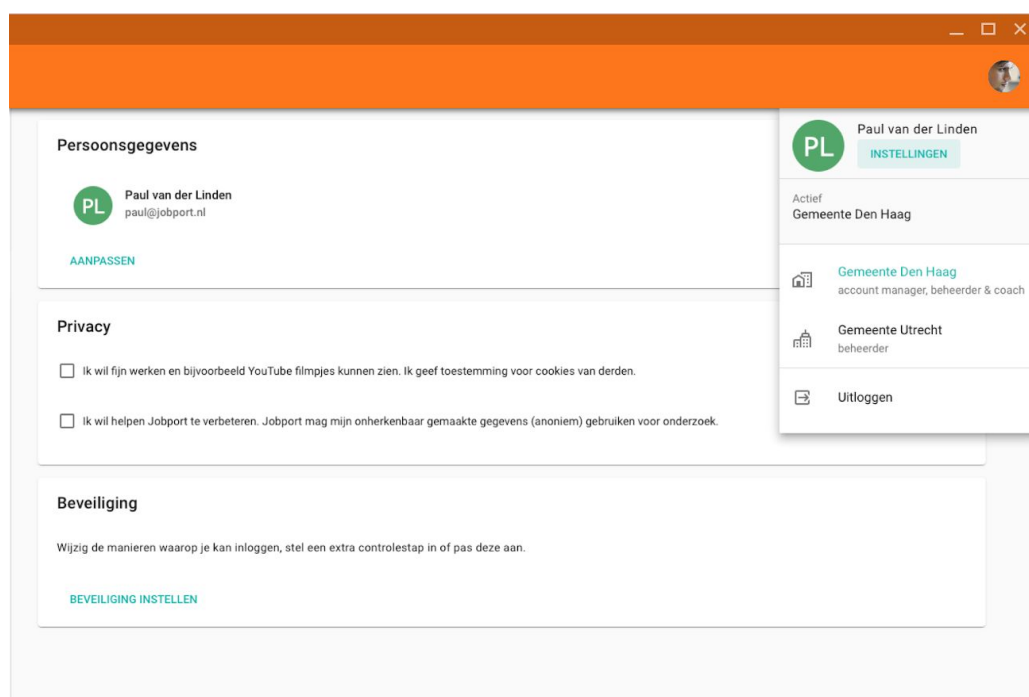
Persoonsgegevens

PL Paul van der Linden
paul@jobport.nl

AANPASSEN

Privacy

Ik wil fijn werken en bijvoorbeeld YouTube filmpjes kunnen zien. Ik geef toestemming voor cookies van derden.

Ik wil helpen Jobport te verbeteren. Jobport mag mijn onherkenbaar gemaakte gegevens (anoniem) gebruiken voor onderzoek.

Beveiliging

Wijzig de manieren waarop je kan inloggen, stel een extra controlestap in of pas deze aan.

BEVEILIGING INSTELLEN

PL Paul van der Linden
INSTELLINGEN

Actief
Gemeente Den Haag

Gemeente Den Haag
account manager, beheerder & coach

Gemeente Utrecht
beheerder

Uitloggen